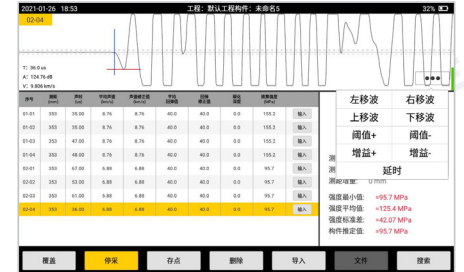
2021-01-26 18:53 工程: 默认工程构件: 未命名5 32%

02-04

T: 36.0 us
A: 124.76 dB
V: 9.806 km/s

| 序号 | 测距(mm) | 声时(us) | 平均声速(km/s) | 声速修正值(km/s) | 平均回弹值 | 回弹修正值 | 碳化深度 | 强度推定值(MPa) | |
|---|---|---|---|---|---|---|---|---|---|
| 01-01 | 353 | 35.00 | 8.76 | 8.76 | 40.0 | 40.0 | 0.0 | 155.2 | 输入 |
| 01-02 | 353 | 39.00 | 8.76 | 8.76 | 40.0 | 40.0 | 0.0 | 155.2 | 输入 |
| 01-03 | 353 | 47.00 | 8.76 | 8.76 | 40.0 | 40.0 | 0.0 | 155.2 | 输入 |
| 01-04 | 353 | 48.00 | 8.76 | 8.76 | 40.0 | 40.0 | 0.0 | 155.2 | 输入 |
| 02-01 | 353 | 67.00 | 6.88 | 6.88 | 40.0 | 40.0 | 0.0 | 95.7 | 输入 |
| 02-02 | 353 | 53.00 | 6.88 | 6.88 | 40.0 | 40.0 | 0.0 | 95.7 | 输入 |
| 02-03 | 353 | 61.00 | 6.88 | 6.88 | 40.0 | 40.0 | 0.0 | 95.7 | 输入 |
| 02-04 | 353 | 36.00 | 6.88 | 6.88 | 40.0 | 40.0 | 0.0 | 95.7 | 输入 |

左移波 右移波
上移波 下移波
阈值+ 阈值-
增益+ 增益-
延时

测
测
超声增量: 0 mm

强度最小值: =95.7 MPa
强度平均值: =125.4 MPa
强度标准差: =42.07 MPa
构件推定值: =95.7 MPa

覆盖 停采 存点 删除 导入 文件 搜索